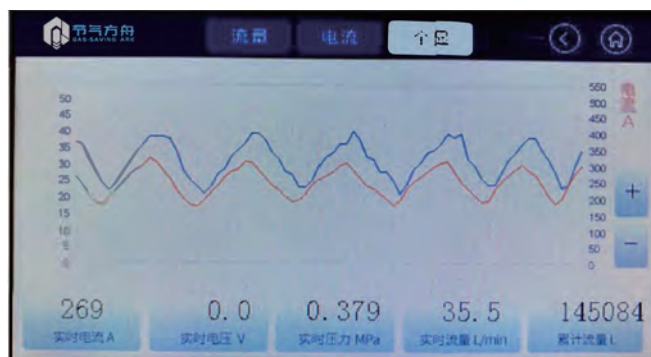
节气方舟 GAS-SAVING ARK

流量 电流 个显

50 45 40 35 30 25 20 15 10 5 0

550 500 450 400 350 300 250 200 150 100 50 0

电流 A

+

−

269
实时电流 A

0.0
实时电压 V

0.379
实时压力 MPa

35.5
实时流量 L/min

145084
累计流量 L